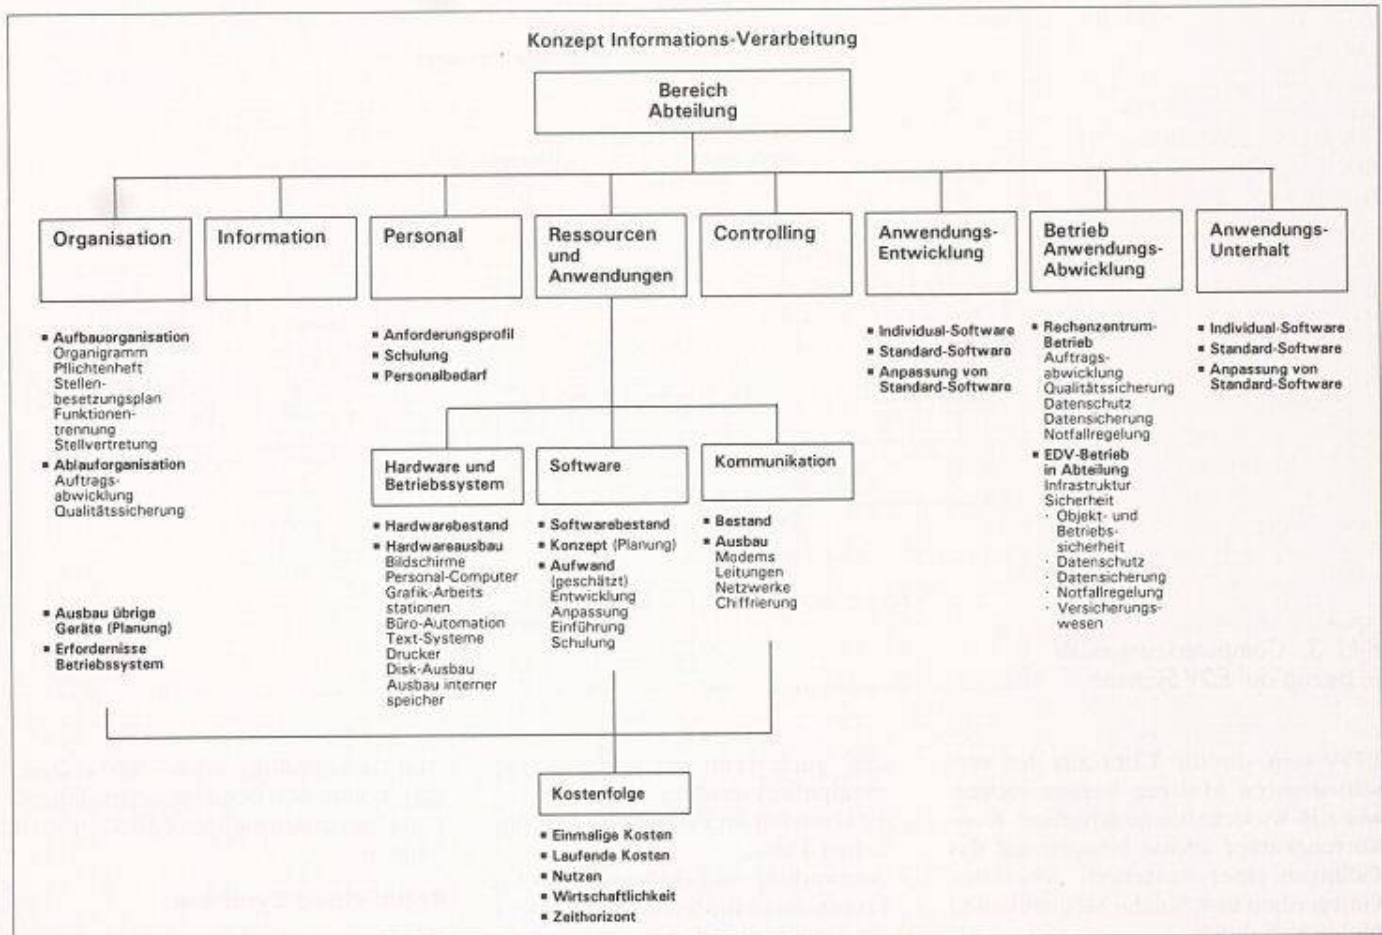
Konzept Informations-Verarbeitung

Bereich
Abteilung

Organisation

Information

Personal

Ressourcen und Anwendungen

Controlling

Anwendungs-Entwicklung

Betrieb Anwendungs-Abwicklung

Anwendungs-Unterhalt

▪ Aufbauorganisation
Organigramm
Pflichtenheft
Stellenbesetzungsplan
Funktionentrennung
Stellvertretung
▪ Ablauforganisation
Auftragsabwicklung
Qualitätssicherung

▪ Anforderungsprofil
▪ Schulung
▪ Personalbedarf

▪ Individual-Software
▪ Standard-Software
▪ Anpassung von Standard-Software

▪ Rechenzentrum-Betrieb
Auftragsabwicklung
Qualitätssicherung
Datenschutz
Datensicherung
Notfallregelung
▪ EDV-Betrieb in Abteilung
Infrastruktur
Sicherheit
· Objekt- und Betriebssicherheit
· Datenschutz
· Datensicherung
· Notfallregelung
· Versicherungswesen

▪ Individual-Software
▪ Standard-Software
▪ Anpassung von Standard-Software

Hardware und Betriebssystem

Software

Kommunikation

▪ Hardwarebestand
▪ Hardwareausbau
Bildschirme
Personal-Computer
Grafik-Arbeitsstationen
Büro-Automation
Text-Systeme
Drucker
Disk-Ausbau
Ausbau interner speicher

▪ Softwarebestand
▪ Konzept (Planung)
▪ Aufwand (geschätzt)
Entwicklung
Anpassung
Einführung
Schulung

▪ Bestand
▪ Ausbau
Modems
Leitungen
Netzwerke
Chiffrierung

▪ Ausbau übrige Geräte (Planung)
▪ Erfordernisse Betriebssystem

Kostenfolge

▪ Einmalige Kosten
▪ Laufende Kosten
▪ Nutzen
▪ Wirtschaftlichkeit
▪ Zeithorizont